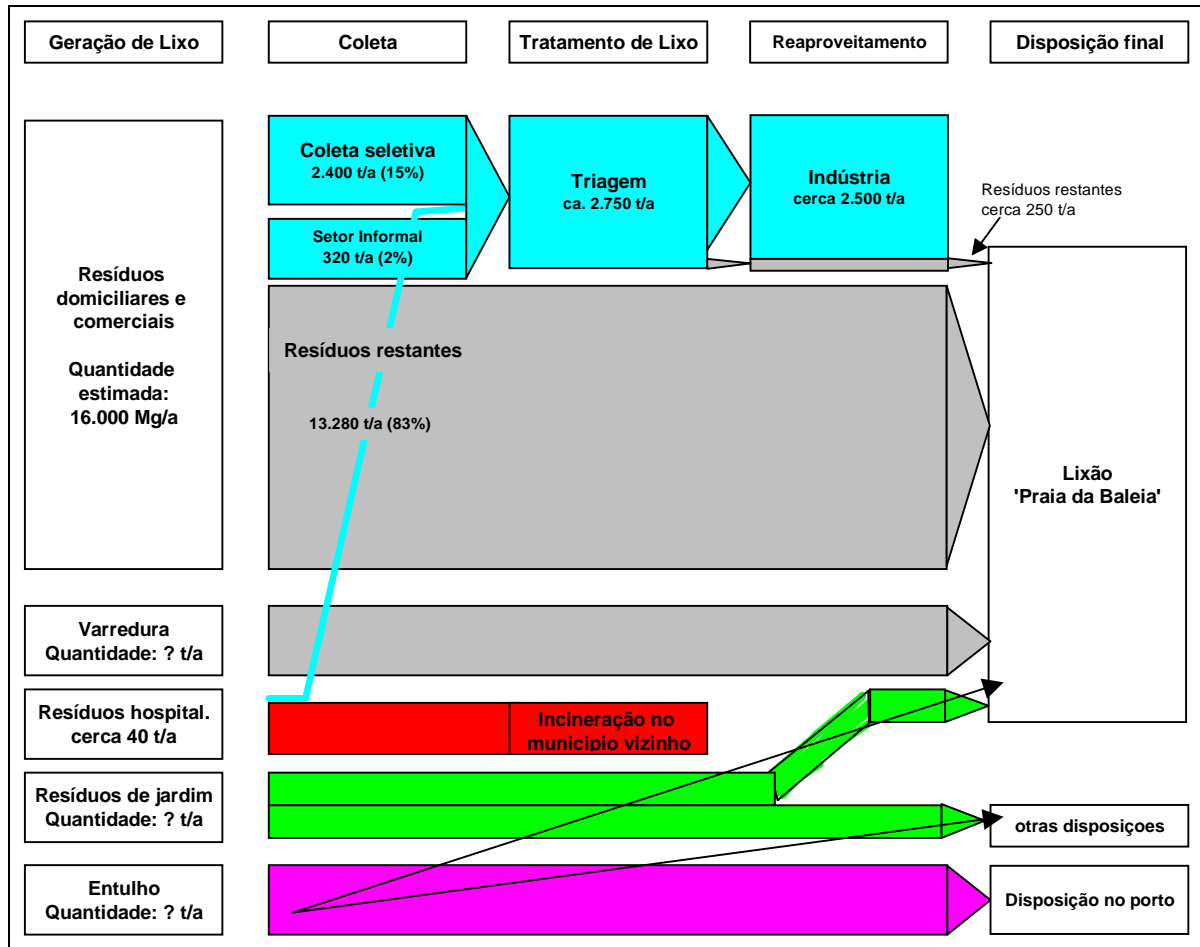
Geração de Lixo

Coleta

Tratamento de Lixo

Reaproveitamento

Disposição final

Coleta seletiva
2.400 t/a (15%)

Setor Informal
320 t/a (2%)

Triagem
ca. 2.750 t/a

Indústria
cerca 2.500 t/a

Resíduos restantes
cerca 250 t/a

Resíduos domiciliares e comerciais

Quantidade estimada:
16.000 Mg/a

Resíduos restantes

13.280 t/a (83%)

Lixão
'Praia da Baleia'

Varredura
Quantidade: ? t/a

Resíduos hospital.
cerca 40 t/a

Incineração no municipio vizinho

Resíduos de jardim
Quantidade: ? t/a

otras disposiçoes

Entulho
Quantidade: ? t/a

Disposição no porto